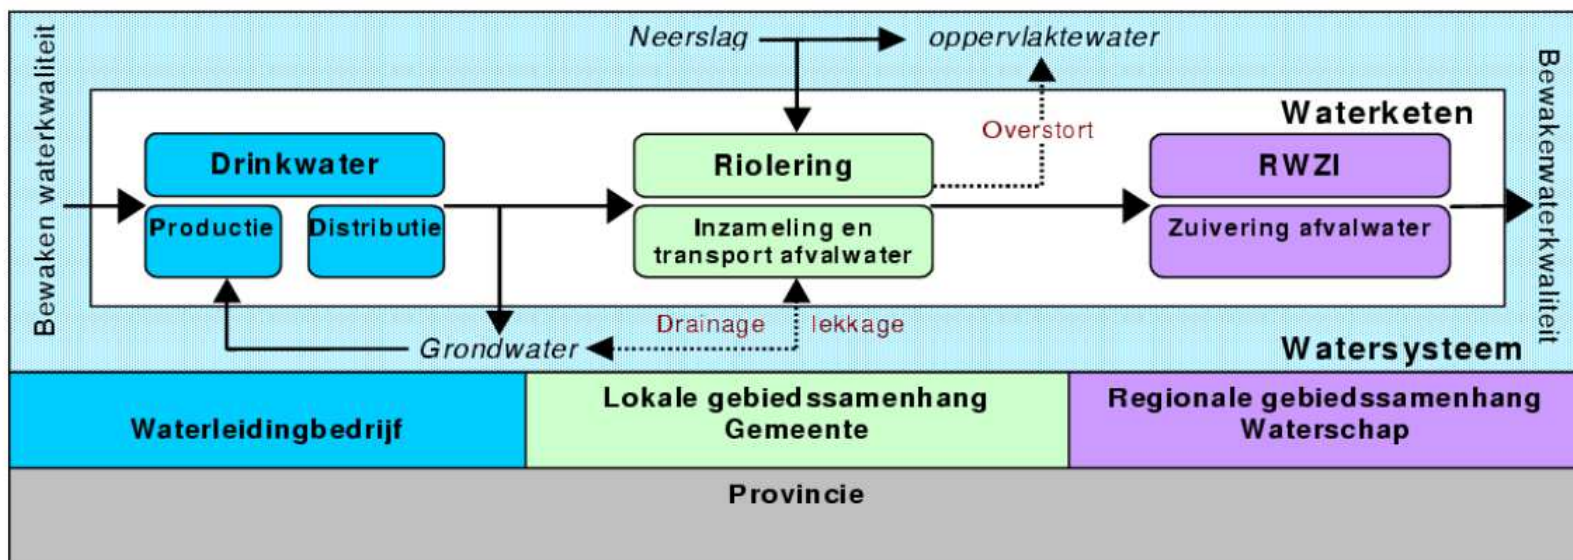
Bewaken waterkwaliteit

Neerslag

oppervlaktewater

Waterketen

Overstort

Drinkwater

Productie

Distributie

Riolering

Inzameling en transport afvalwater

RWZI

Zuivering afvalwater

Bewakenwaterkwaliteit

Drainage

lekkage

Grondwater

Watersysteem

Waterleidingbedrijf

Lokale gebiedssamenhang
Gemeente

Regionale gebiedssamenhang
Waterschap

Provincie